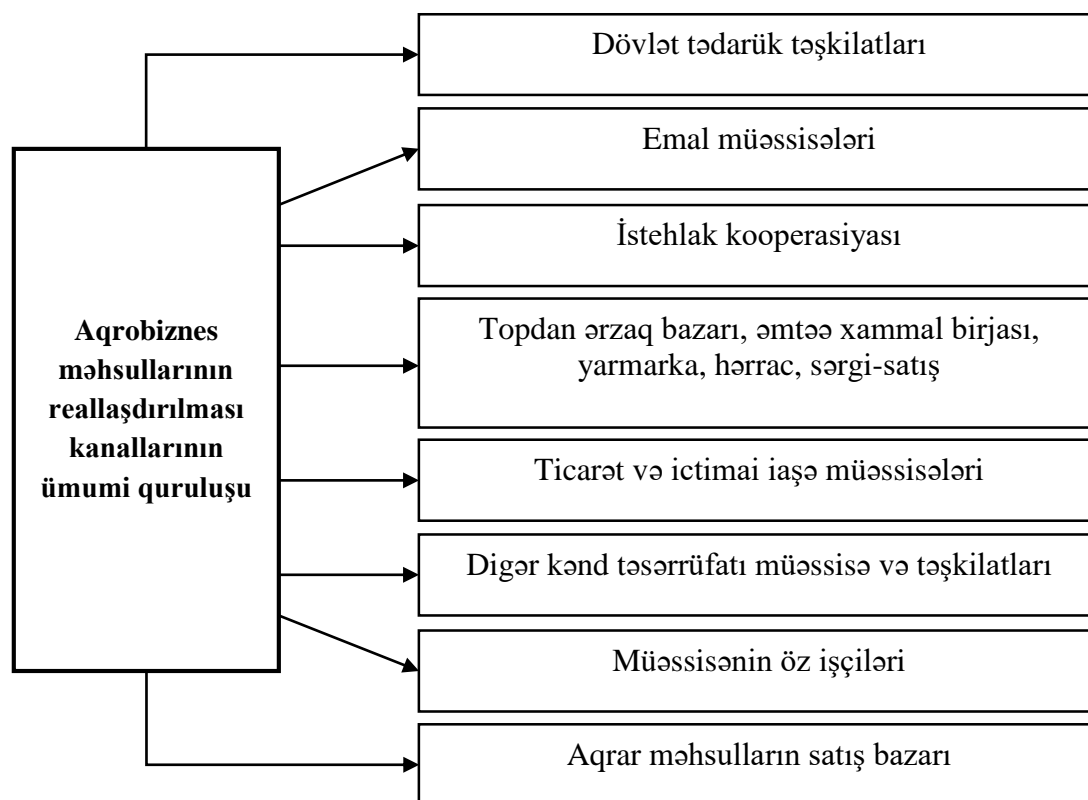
Aqrobiznes məhsullarının reallaşdırılması kanallarının ümumi quruluşu

Dövlət tədarük təşkilatları

Emal müəssisələri

İstehlak kooperasiyası

Topdan ərzaq bazarı, əmtəə xammal birjası, yarmarka, hərrac, sərgi-satış

Ticarət və ictimai iaşə müəssisələri

Digər kənd təsərrüfatı müəssisə və təşkilatları

Müəssisənin öz işçiləri

Aqrar məhsulların satış bazarı